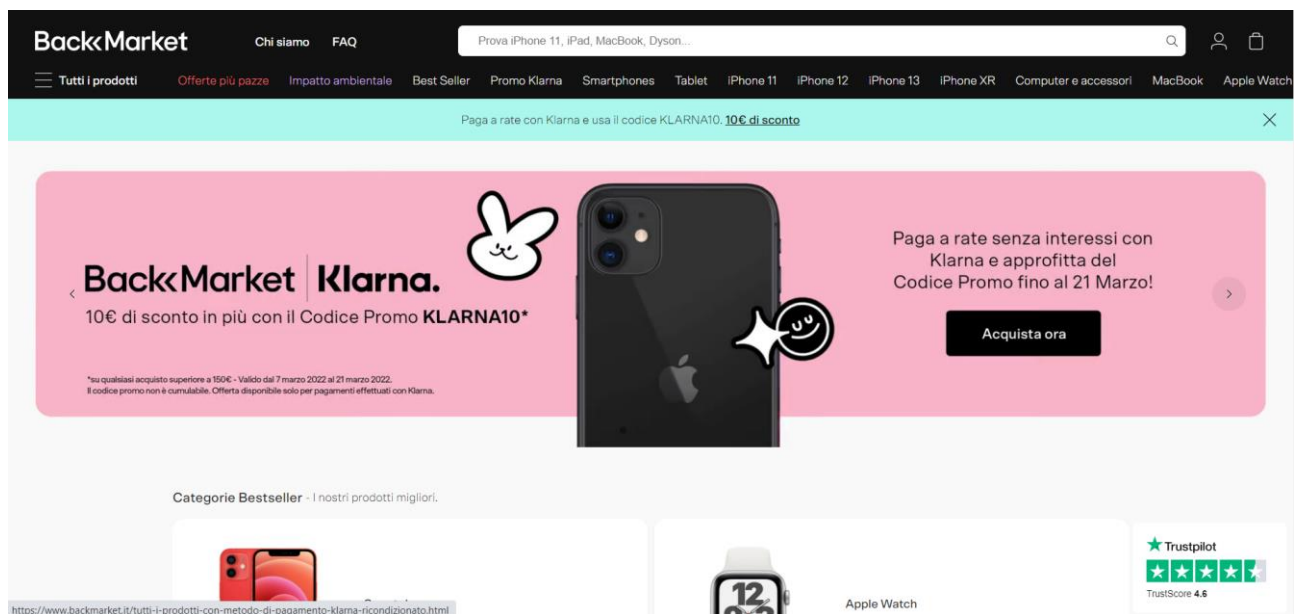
BackMarket Chi siamo FAQ

Prova iPhone 11, iPad, MacBook, Dyson...

Tutti i prodotti Offerte più pazze Impatto ambientale Best Seller Promo Klarna Smartphones Tablet iPhone 11 iPhone 12 iPhone 13 iPhone XR Computer e accessori MacBook Apple Watch

Paga a rate con Klarna e usa il codice KLARNA10. 10€ di sconto

BackMarket Klarna.

10€ di sconto in più con il Codice Promo KLARNA10*

*su qualsiasi acquisto superiore a 150€ - Valido dal 7 marzo 2022 al 21 marzo 2022. Il codice promo non è cumulabile. Offerta disponibile solo per pagamenti effettuati con Klarna.

Paga a rate senza interessi con Klarna e approfitta del Codice Promo fino al 21 Marzo!

Acquista ora

Categorie Bestseller - I nostri prodotti migliori.

Apple Watch

Trustpilot

TrustScore 4.6

https://www.backmarket.it/tutti-i-prodotti-con-metodo-di-pagamento-klarna-ricondizionato.html